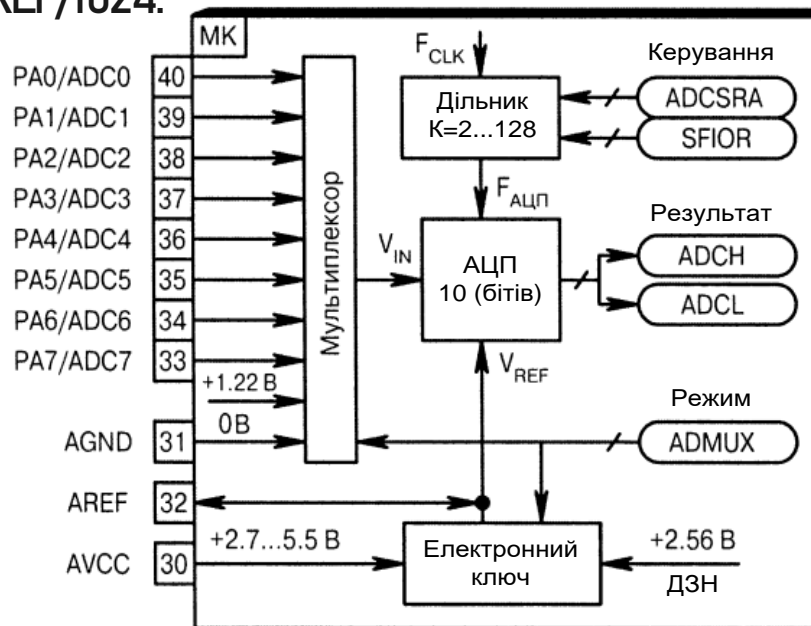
REF/1024.

МК

PA0/ADC0 40
PA1/ADC1 39
PA2/ADC2 38
PA3/ADC3 37
PA4/ADC4 36
PA5/ADC5 35
PA6/ADC6 34
PA7/ADC7 33
+1.22 В
0В
AGND 31
AREF 32
+2.7...5.5 В
AVCC 30

Мультиплексор

$F_{CLK}$
Дільник К=2...128
$F_{АЦП}$
$V_{IN}$
АЦП 10 (бітів)
$V_{REF}$
Електронний ключ

Керування
ADCSRA
SFIOR
Результат
ADCH
ADCL
Режим
ADMUX
+2.56 В
ДЗН